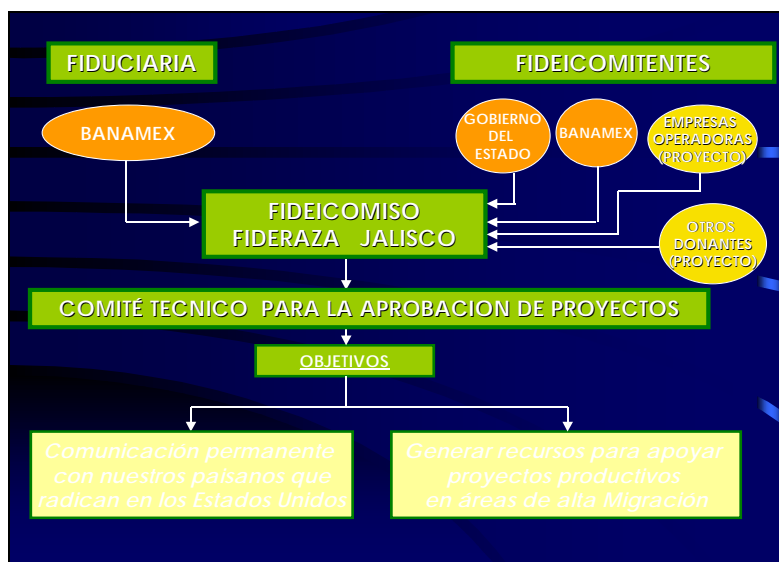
FIDUCIARIA

FIDEICOMITENTES

BANAMEX

GOBIERNO DEL ESTADO

BANAMEX

EMPRESAS OPERADORAS (PROYECTO)

FIDEICOMISO FIDERAZA JALISCO

OTROS DONANTES (PROYECTO)

COMITÉ TECNICO PARA LA APROBACION DE PROYECTOS

OBJETIVOS

Comunicación permanente con nuestros paisanos que radican en los Estados Unidos

Generar recursos para apoyar proyectos productivos en áreas de alta Migración